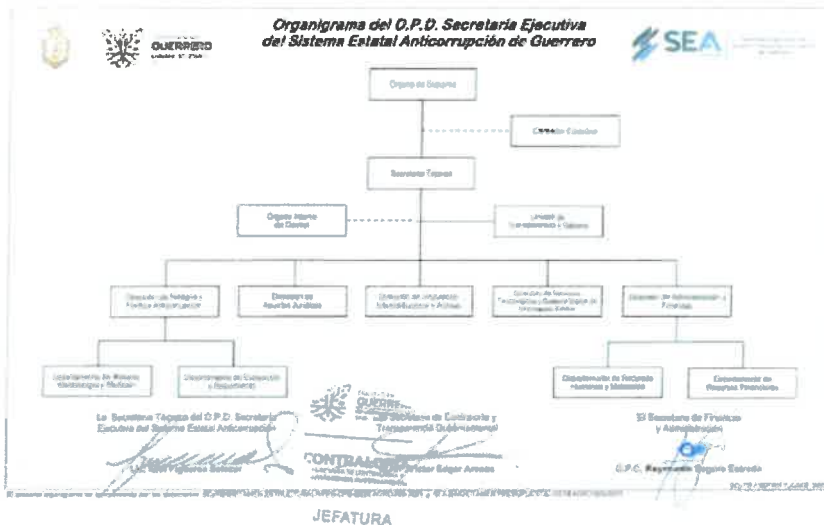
GUERRERO

Organigrama del O.P.D. Secretaría Ejecutiva del Sistema Estatal Anticorrupción de Guerrero

SEA

Órgano de Gobierno

Comisión Ejecutiva

Secretario Técnico

Órgano Interno de Control

Unidad de Transparencia y Género

Dirección de Riesgos y Política Anticorrupción

Dirección de Asuntos Jurídicos

Dirección de Vinculación Interinstitucional y Archivo

Dirección de Servicios Tecnológicos y Plataforma Digital de Información Estatal

Dirección de Administración y Finanzas

Departamento de Modelos, Metodologías y Medición

Departamento de Evaluación y Seguimiento

Departamento de Recursos Humanos y Materiales

Departamento de Recursos Financieros

El Secretario Técnico del O.P.D. Secretaría Ejecutiva del Sistema Estatal Anticorrupción

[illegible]

El Secretario de Contraloría y Transparencia Gubernamental

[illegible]

El Secretario de Finanzas y Administración

C.P.C. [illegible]

CONTRALORÍA

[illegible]

JEFATURA